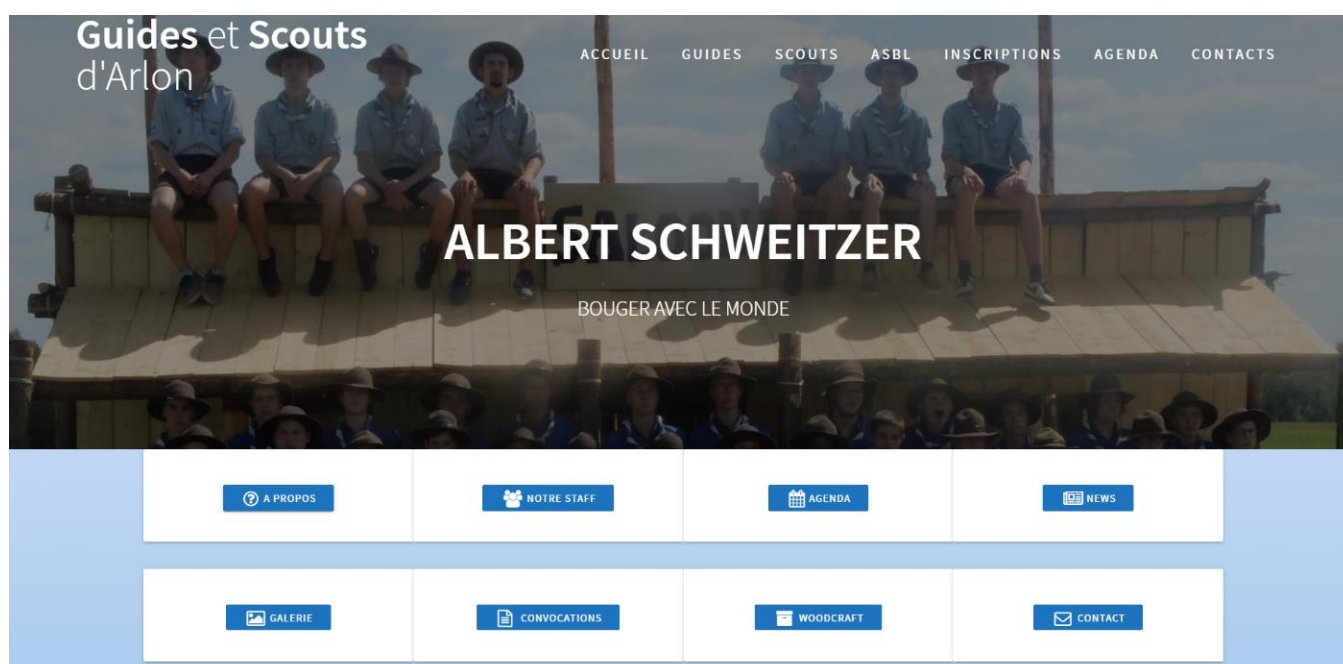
Guides et Scouts
d'Arlon

ACCUEIL GUIDES SCOUTS ASBL INSCRIPTIONS AGENDA CONTACTS

ALBERT SCHWEITZER

BOUGER AVEC LE MONDE

A PROPOS

NOTRE STAFF

AGENDA

NEWS

GALERIE

CONVOCATIONS

WOODCRAFT

CONTACT